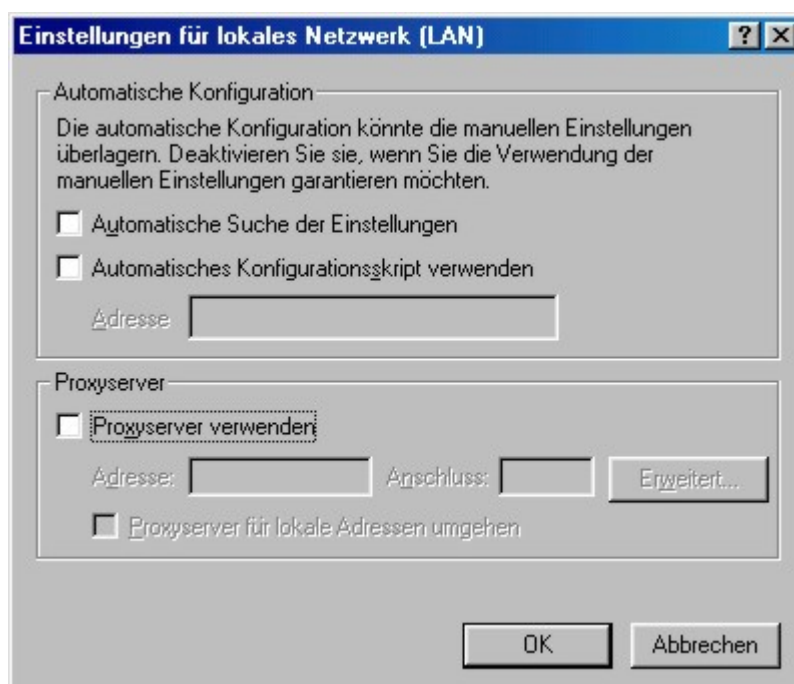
Einstellungen für lokales Netzwerk (LAN)
? X

Automatische Konfiguration
Die automatische Konfiguration könnte die manuellen Einstellungen überlagern. Deaktivieren Sie sie, wenn Sie die Verwendung der manuellen Einstellungen garantieren möchten.

Automatische Suche der Einstellungen
Automatisches Konfigurationsskript verwenden
Adresse

Proxyserver
Proxyserver verwenden
Adresse: Anschluss: Erweitert...
Proxyserver für lokale Adressen umgehen

OK Abbrechen